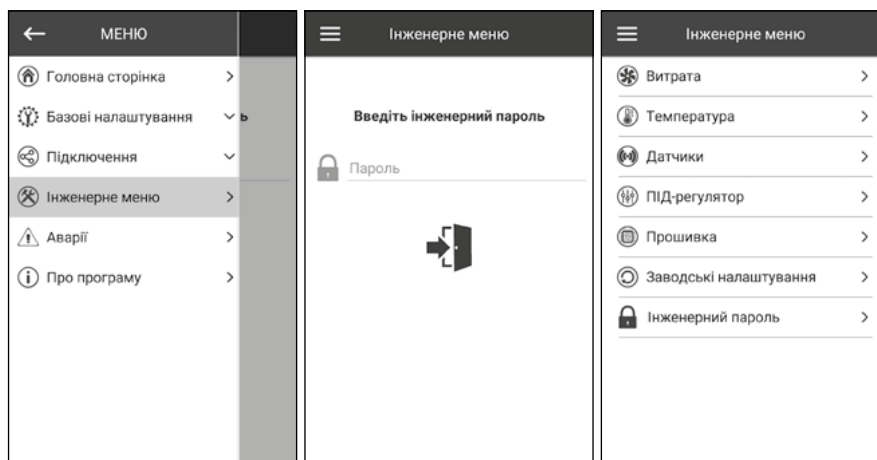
МЕНЮ

Головна сторінка

Базові налаштування

ь

Підключення

Інженерне меню

Аварії

Про програму

Інженерне меню

Введіть інженерний пароль

Пароль

Інженерне меню

Витрата

Температура

Датчики

ПІД-регулятор

Прошивка

Заводські налаштування

Інженерний пароль